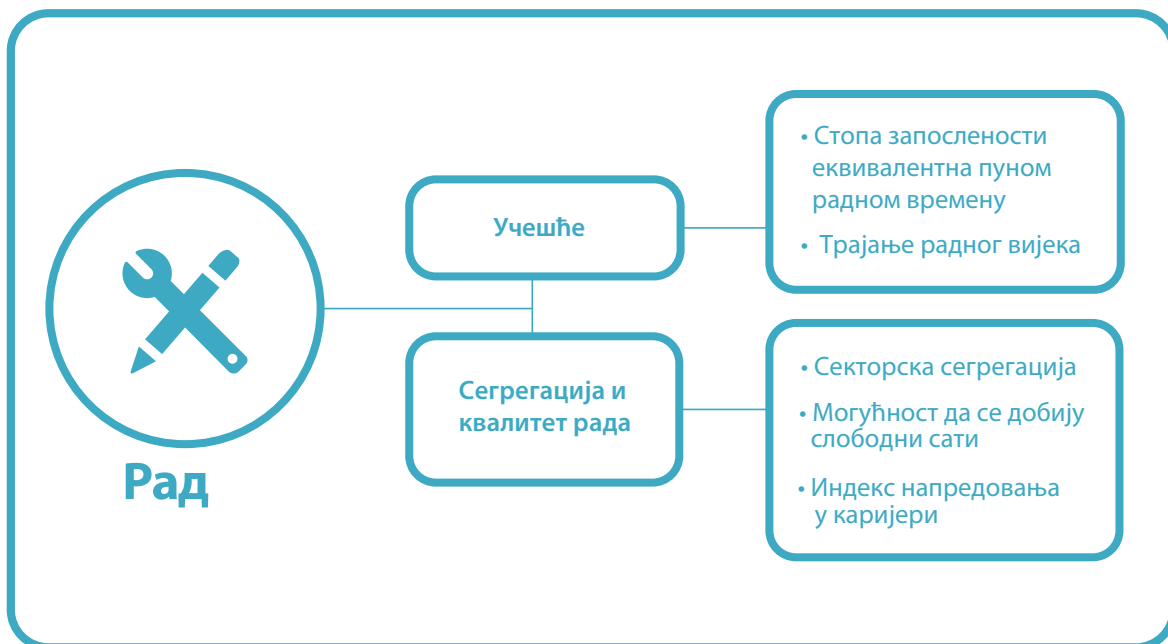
Рад

Учешће

Сегрегација и квалитет рада

• Стопа запослености еквивалентна пуном радном времену
• Трајање радног вијека

• Секторска сегрегација
• Могућност да се добију слободни сати
• Индекс напредовања у каријери